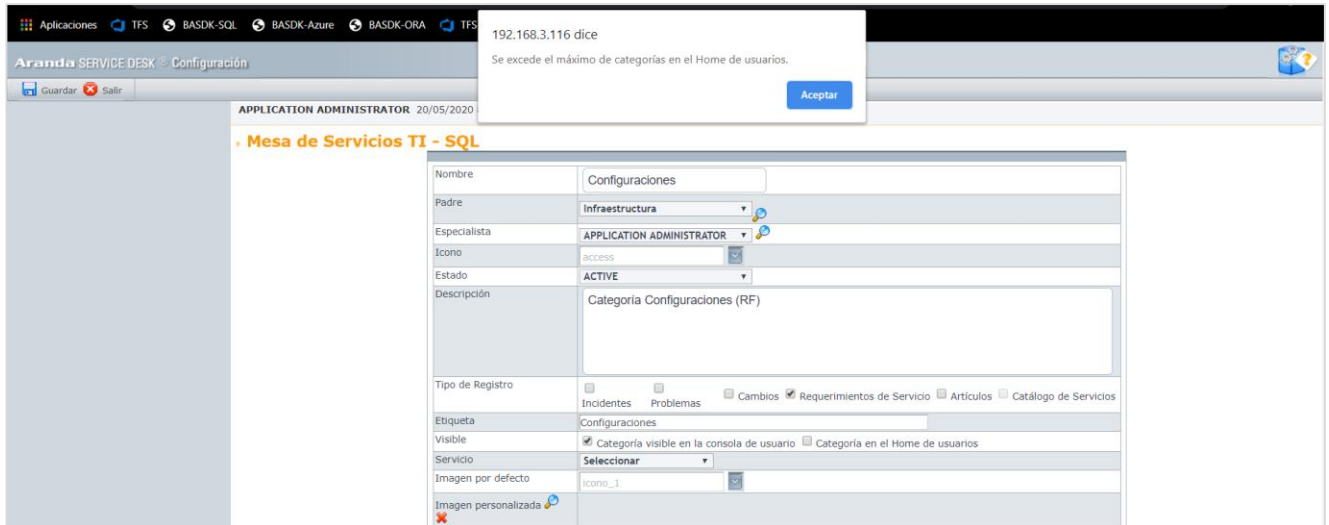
Aplicaciones TFS BASDK-SQL BASDK-Azure BASDK-ORA TFS

192.168.3.116 dice

Se excede el máximo de categorías en el Home de usuarios.

Aceptar

Aranda SERVICE DESK Configuración

Guardar Salir

APPLICATION ADMINISTRATOR 20/05/2020 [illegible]

Mesa de Servicios TI - SQL

| | |
|---|---|
| Nombre | Configuraciones |
| Padre | Infraestructura |
| Especialista | APPLICATION ADMINISTRATOR |
| Icono | access |
| Estado | ACTIVE |
| Descripción | Categoria Configuraciones (RF) |
| Tipo de Registro | Incidentes Problemas Cambios Requerimientos de Servicio Artículos Catálogo de Servicios |
| Etiqueta | Configuraciones |
| Visible | Categoría visible en la consola de usuario Categoría en el Home de usuarios |
| Servicio | Seleccionar |
| Imagen por defecto | icono_1 |
| Imagen personalizada | |